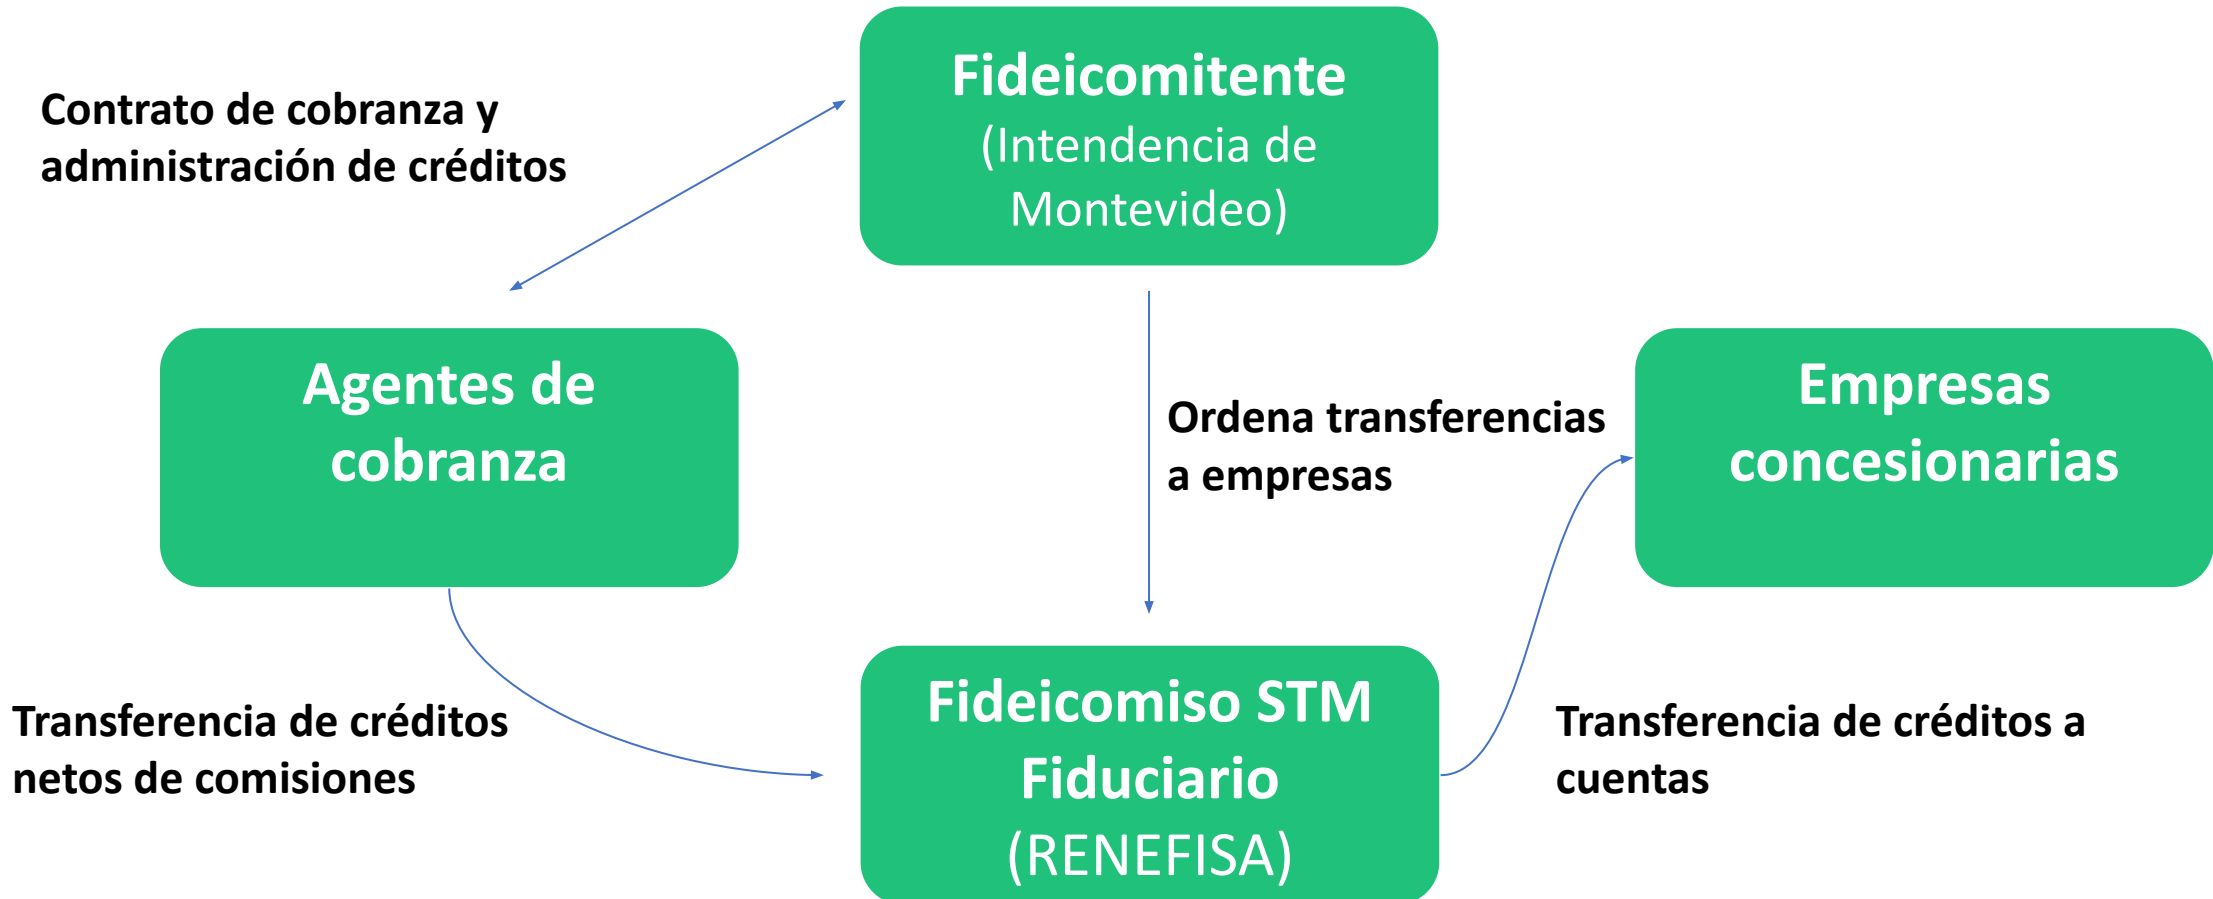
Contrato de cobranza y administración de créditos

Fideicomitente
(Intendencia de Montevideo)

Agentes de cobranza

Ordena transferencias a empresas

Empresas concesionarias

Transferencia de créditos netos de comisiones

Fideicomiso STM
Fiduciario
(RENEFISA)

Transferencia de créditos a cuentas